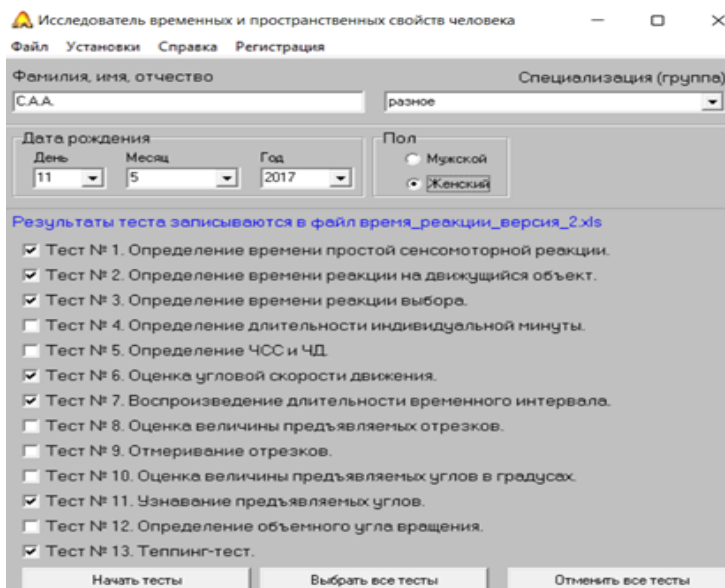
Исследователь временных и пространственных свойств человека

Файл Установки Справка Регистрация

Фамилия, имя, отчество

Специализация (группа)

С.А.А.

разное

Дата рождения

День 11

Месяц 5

Год 2017

Пол

Мужской

Женский

Результаты теста записываются в файл время_реакции_версия_2.xls

☑ Тест № 1. Определение времени простой сенсомоторной реакции.

☑ Тест № 2. Определение времени реакции на движущийся объект.

☑ Тест № 3. Определение времени реакции выбора.

☐ Тест № 4. Определение длительности индивидуальной минуты.

☐ Тест № 5. Определение ЧСС и ЧД.

☑ Тест № 6. Оценка угловой скорости движения.

☑ Тест № 7. Воспроизведение длительности временного интервала.

☐ Тест № 8. Оценка величины предъявляемых отрезков.

☐ Тест № 9. Отмеривание отрезков.

☐ Тест № 10. Оценка величины предъявляемых углов в градусах.

☑ Тест № 11. Узнавание предъявляемых углов.

☐ Тест № 12. Определение объемного угла вращения.

☑ Тест № 13. Теппинг-тест.

Начать тесты

Выбрать все тесты

Отменить все тесты